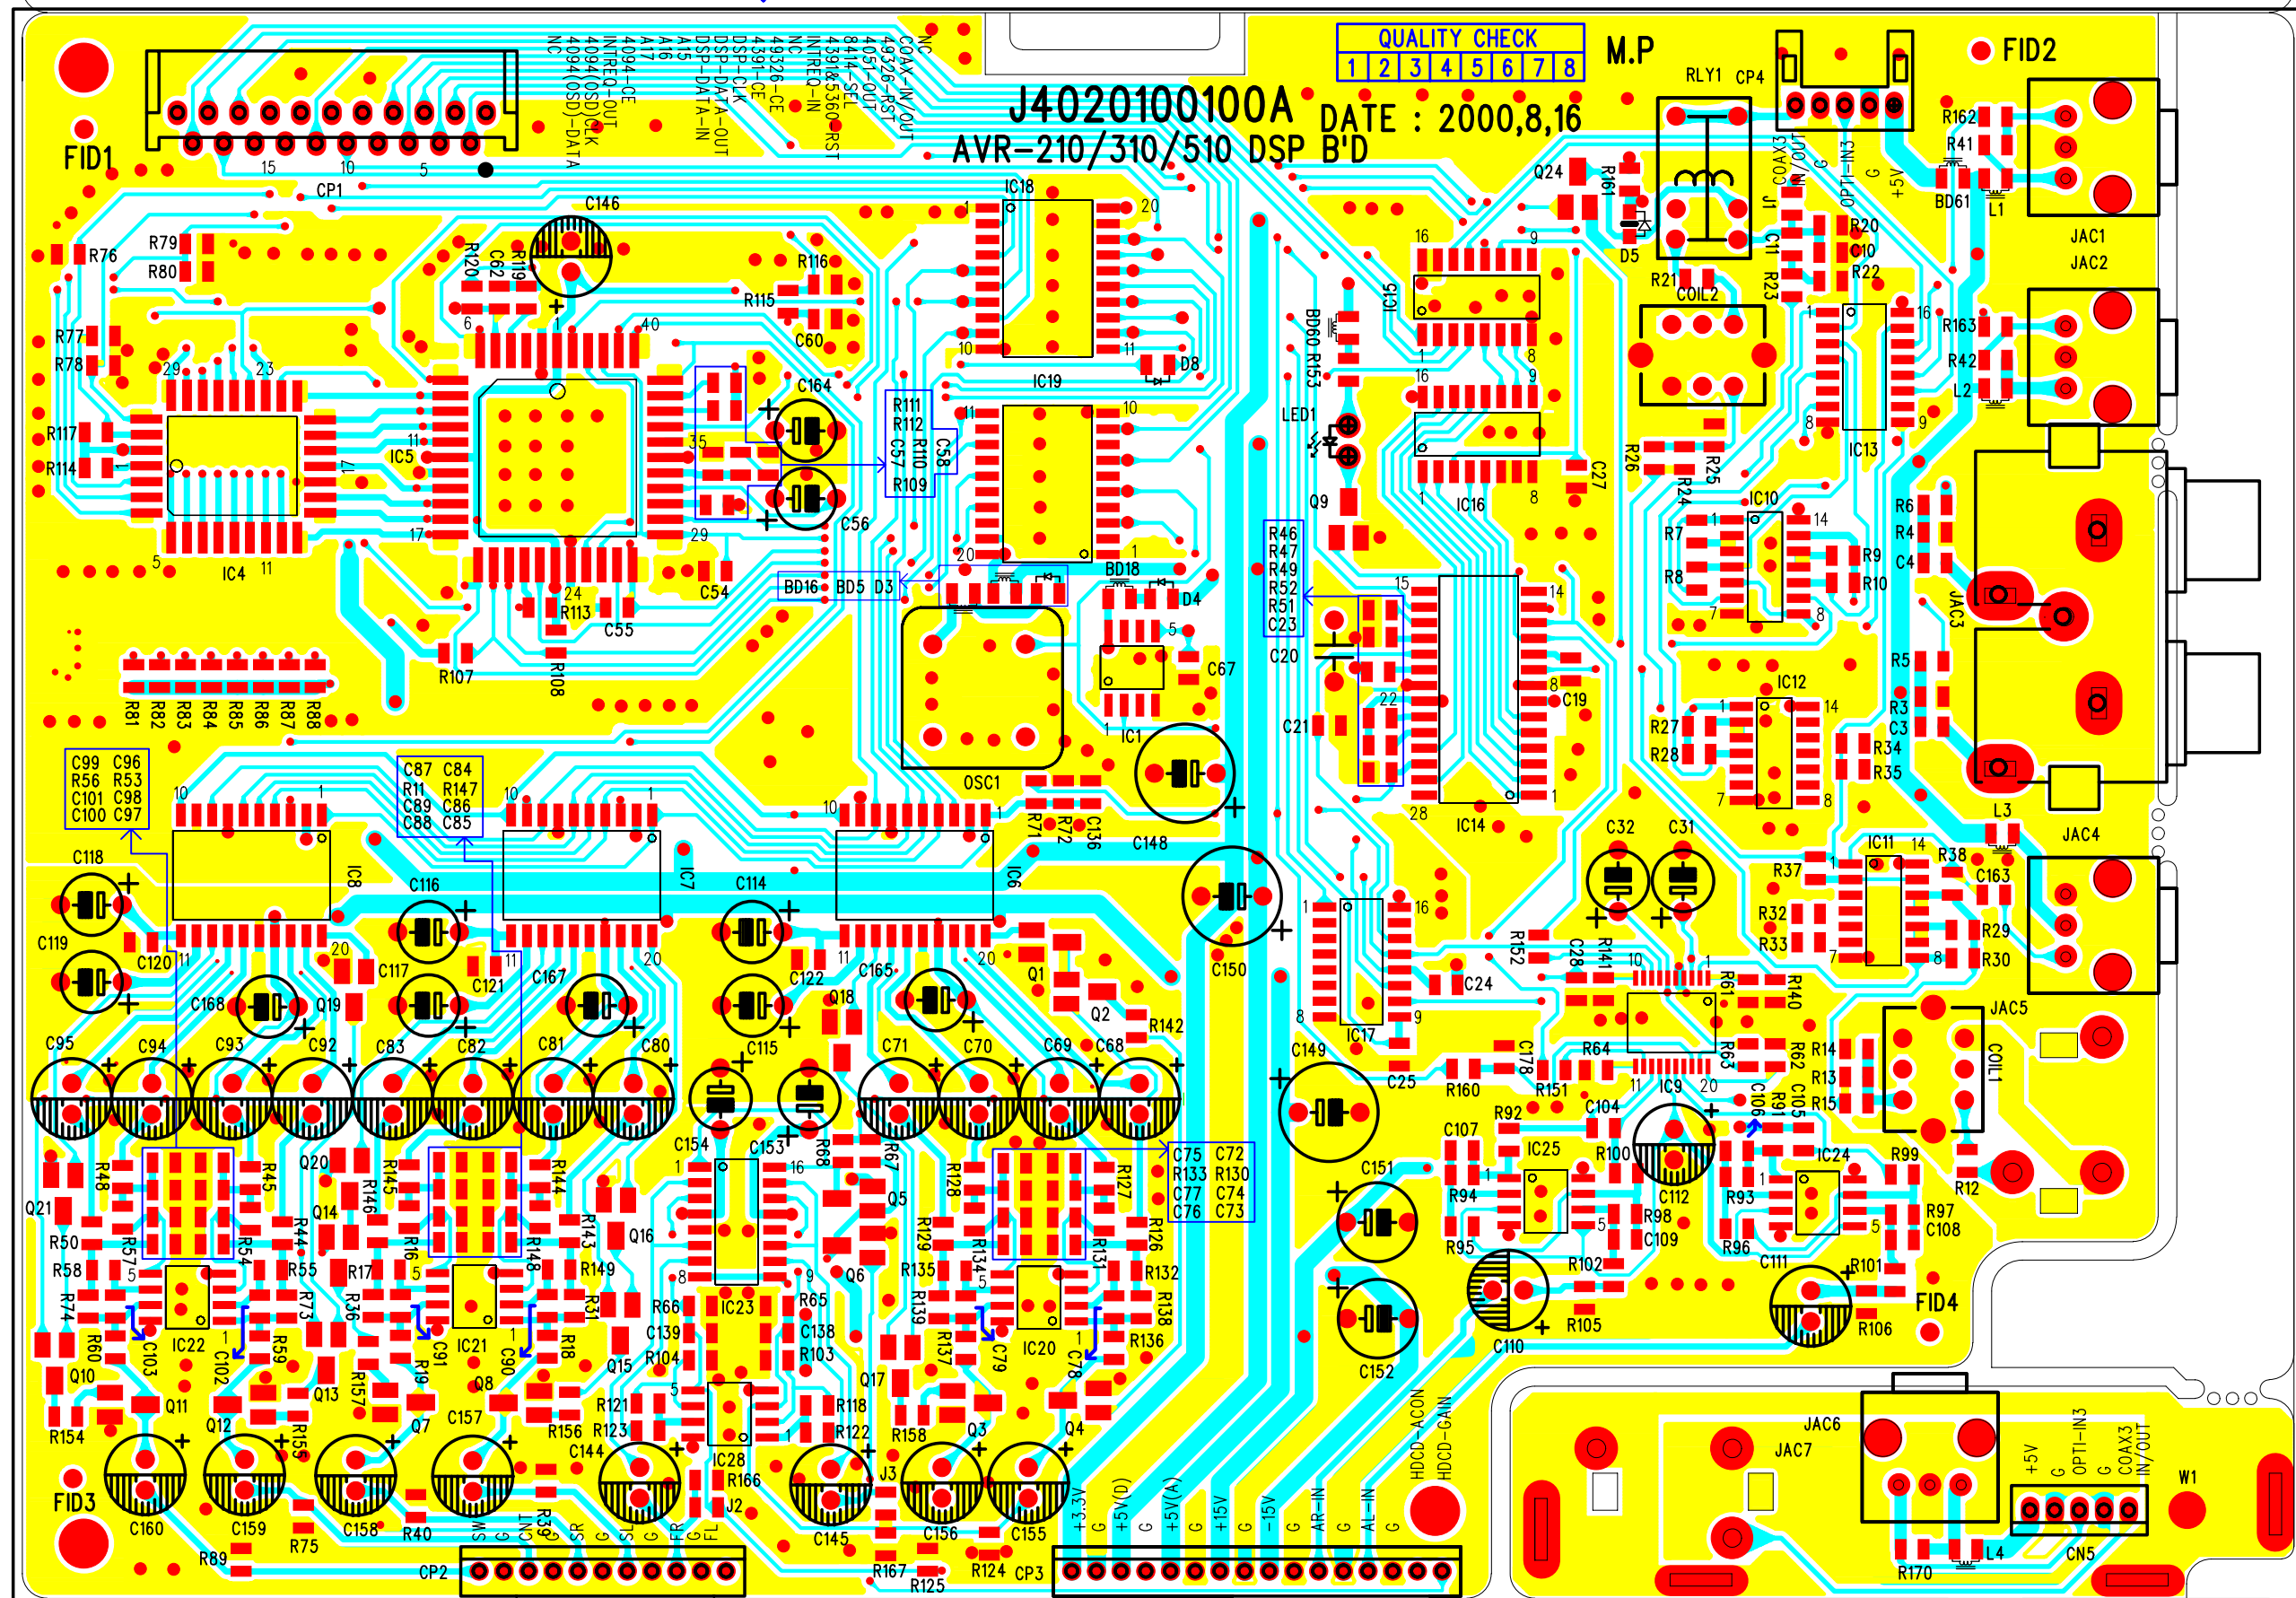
QUALITY CHECK
| 1 | 2 | 3 | 4 | 5 | 6 | 7 | 8 |
|---|---|---|---|---|---|---|---|

M.P

J4020100100A
DATE : 2000,8,16
AVR-210/310/510 DSP B'D

FID1
FID2
FID3
FID4

NC
4094(OSD)-DATA
4094(OSD)CLK
INTREQ-OUT
4094-CE
A17
A16
A15
DSP-DATA-IN
DSP-DATA-OUT
DSP-CLK
4391-CE
49326-CE
NC
INTREQ-IN
8414&5360-RST
8414-SEL
4051-OUT
49326-RST
COAX-IN/OUT
NC

CP1 15 10 5
C146 R79 R80 R76 R77 R78 R117 R114 R120 C62 R119 R116 R115 C60 C164 C56 C54 C55 R113 R107 R108
IC4 IC5 IC18 IC19 IC1 D8 D4 BD18 OSC1 C67 LED1 BD60 R153 IC15 Q9 IC16 C27 R26 R25 R24
R111 R112 C57 R110 C58 R109
BD16 BD5 D3
R46 R47 R49 R52 R51 C23
C20 C21 C19 IC14 C148 R71 R72 C136
RLY1 CP4 Q24 R161 D5 R21 COIL2 J1 COAX3 IN/OUT G OPTI-IN3 G +5V R162 R41 BD61 L1 JAC1 JAC2 R20 C10 R22 C11 R23 IC13 R163 R42 L2 IC10 R7 R8 R9 R10 R6 R4 C4 JAC3 R5 R3 C3 IC12 R27 R28 R34 R35 L3 JAC4
R81 R82 R83 R84 R85 R86 R87 R88
C99 C96 R56 R53 C101 C98 C100 C97
C87 C84 R11 R147 C89 C86 C88 C85
C118 C119 C120 IC8 C116 C117 C121 IC7 C114 C122 IC6 Q1 Q2 R142 C150 C149 C25 IC17 C24 R152 C28 R141 R61 R140 C32 C31 R37 R32 R33 IC11 R38 C163 R29 R30 JAC5 COIL1
C168 Q19 C167 Q18 C165 C115 C95 C94 C93 C92 C83 C82 C81 C80 C71 C70 C69 C68 C154 C153 R68 R67 C178 R64 R63 R62 C105 R160 R151 IC9 C106 R91 R14 R13 R15
C75 C72 R133 R130 C77 C74 C76 C73
R48 R45 Q20 R145 R146 R144 Q21 R50 R57 R54 R44 Q14 R16 R143 R148 Q16 R58 R55 R17 R149 R74 R60 IC22 C103 R59 R73 R36 IC21 C91 R19 C90 R18 R31 Q10 Q11 C102 Q13 R157 Q8 Q7 R154 Q12 R155 C157
Q5 R128 R127 R129 R134 R131 R126 R135 R132 Q6 R139 R137 C79 R138 IC20 C78 R136 R66 IC23 R65 C139 C138 Q15 R104 R103 R121 R118 R123 R156 R122 Q17 C144 IC28 R166 R158 Q3 Q4 J3 J2
C107 R92 C104 IC25 R100 R94 R95 C112 R98 C109 R102 R105 C110 C151 C152 IC24 R99 R93 R96 C111 R97 C108 R12 R101 R106
C160 C159 C158 C145 C156 C155 R40 R39 R75 R89 R167 R125 R124 CP2 CP3
SW G CNT G SR G SL G FR G FL
+3.3V G +5V(D) G +5V(A) G +15V G -15V G AR-IN G AL-IN G
HDCD-ACON HDCD-GAIN
JAC6 JAC7 +5V G OPTI-IN3 G COAX3 IN/OUT W1 L4 CN5 R170